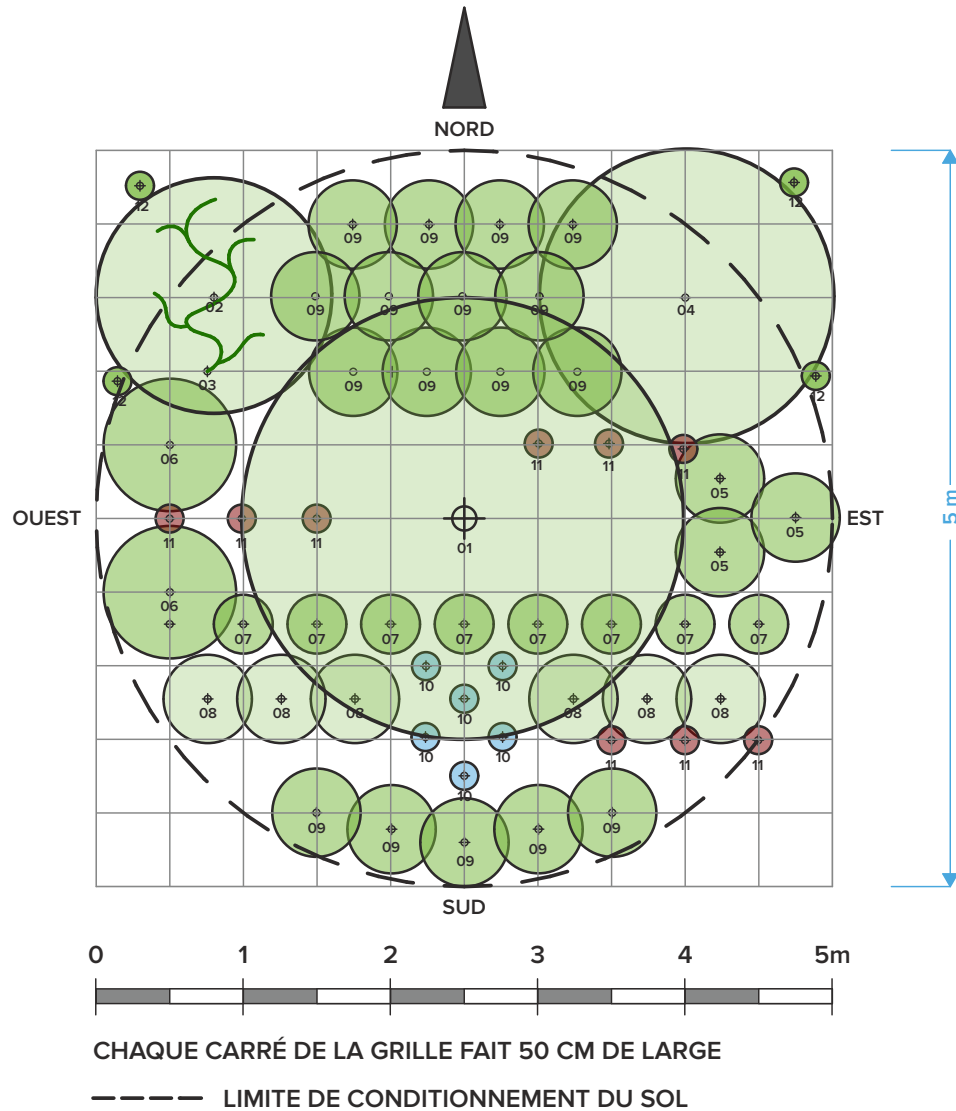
NORD

12
12
09 09 09 09
02
09 09 09 09
04
03
12
09 09 09 09
12
06
11 11
11
05
OUEST
11 11 11
01
05
EST
05
06
07 07 07 07 07 07 07 07
10 10
08 08 08
10
08 08 08
10 10
11 11 11
10
09 09
09
09 09

SUD

5 m

0 1 2 3 4 5m

CHAQUE CARRÉ DE LA GRILLE FAIT 50 CM DE LARGE

LIMITE DE CONDITIONNEMENT DU SOL